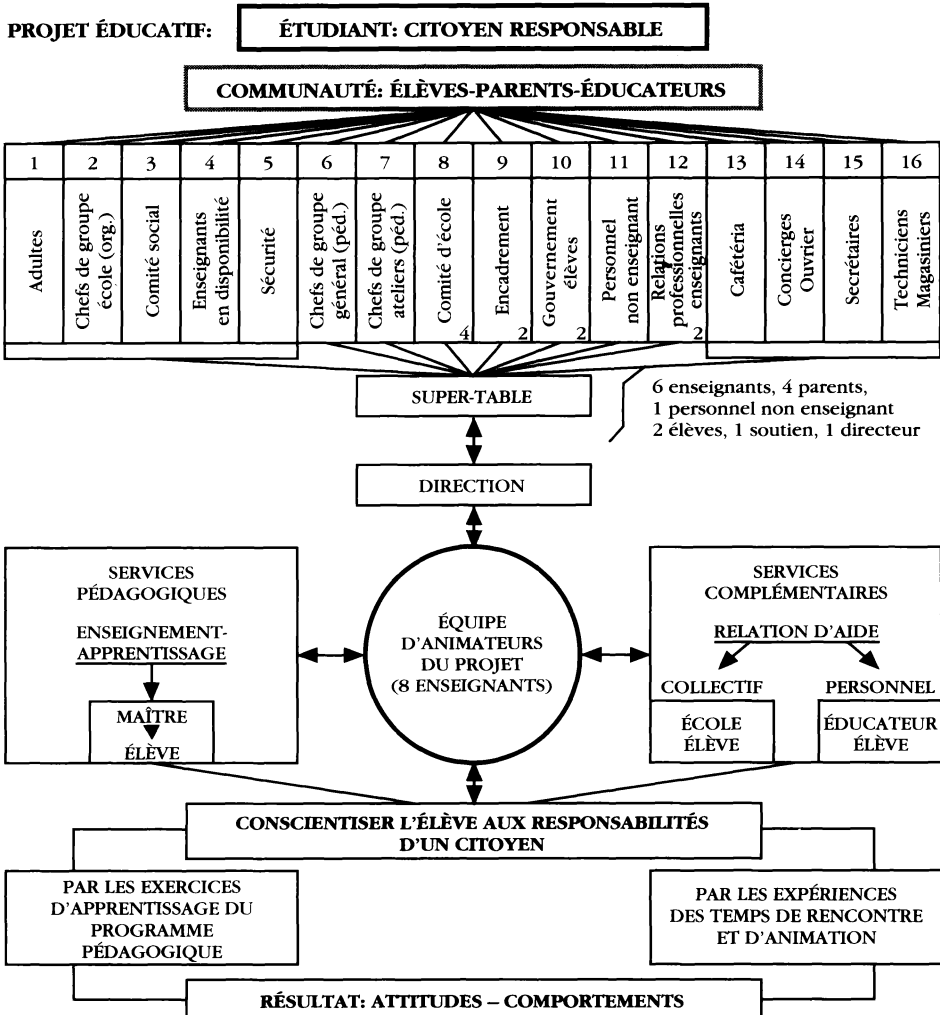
PROJET ÉDUCATIF: ÉTUDIANT: CITOYEN RESPONSABLE

COMMUNAUTÉ: ÉLÈVES-PARENTS-ÉDUCATEURS

| 1 | 2 | 3 | 4 | 5 | 6 | 7 | 8 | 9 | 10 | 11 | 12 | 13 | 14 | 15 | 16 |
|---|---|---|---|---|---|---|---|---|---|---|---|---|---|---|---|
| Adultes | Chefs de groupe école (org.) | Comité social | Enseignants en disponibilité | Sécurité | Chefs de groupe général (péd.) | Chefs de groupe ateliers (péd.) | Comité d'école 4 | Encadrement 2 | Gouvernement élèves 2 | Personnel non enseignant | Relations professionnelles enseignants 2 | Cafétéria | Concierges Ouvrier | Secrétaires | Techniciens Magasiniers |

SUPER-TABLE

6 enseignants, 4 parents, 1 personnel non enseignant 2 élèves, 1 soutien, 1 directeur

DIRECTION

SERVICES PÉDAGOGIQUES

ENSEIGNEMENT-APPRENTISSAGE

MAÎTRE
ÉLÈVE

ÉQUIPE D'ANIMATEURS DU PROJET (8 ENSEIGNANTS)

SERVICES COMPLÉMENTAIRES

RELATION D'AIDE

COLLECTIF

PERSONNEL

ÉCOLE ÉLÈVE

ÉDUCATEUR ÉLÈVE

CONSCIENTISER L'ÉLÈVE AUX RESPONSABILITÉS D'UN CITOYEN

PAR LES EXERCICES D'APPRENTISSAGE DU PROGRAMME PÉDAGOGIQUE

PAR LES EXPÉRIENCES DES TEMPS DE RENCONTRE ET D'ANIMATION

RÉSULTAT: ATTITUDES – COMPORTEMENTS